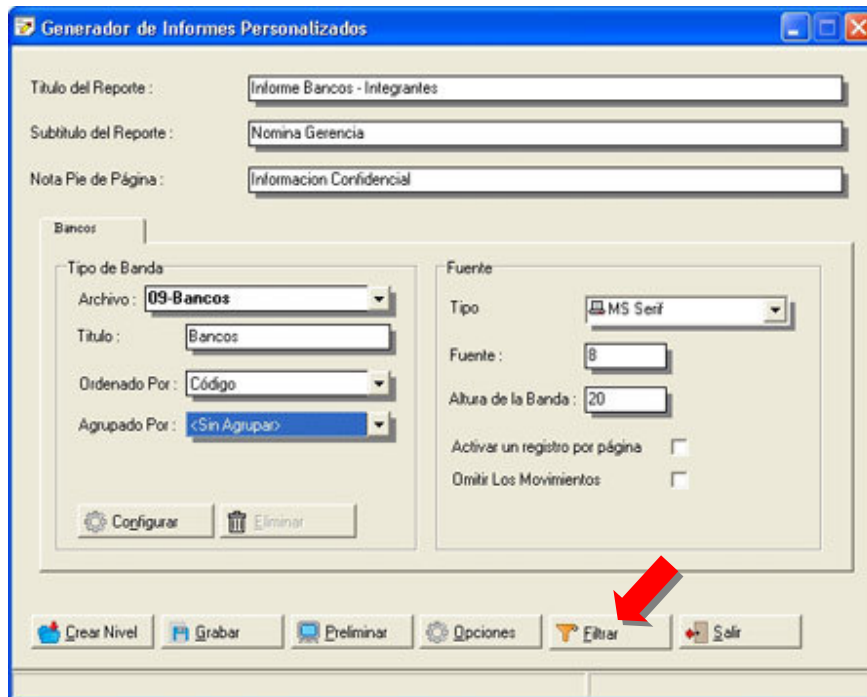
Generador de Informes Personalizados

Titulo del Reporte : Informe Bancos - Integrantes

Subtitulo del Reporte : Nomina Gerencia

Nota Pie de Página : Informacion Confidencial

Bancos

Tipo de Banda

Archivo : 09-Bancos

Titulo : Bancos

Ordenado Por : Código

Agrupado Por : <Sin Agrupar>

Configurar

Eliminar

Fuente

Tipo MS Serif

Fuente : 8

Altura de la Banda : 20

Activar un registro por página

Omitir Los Movimientos

Crear Nivel

Grabar

Preliminar

Opciones

Filtrar

Salir